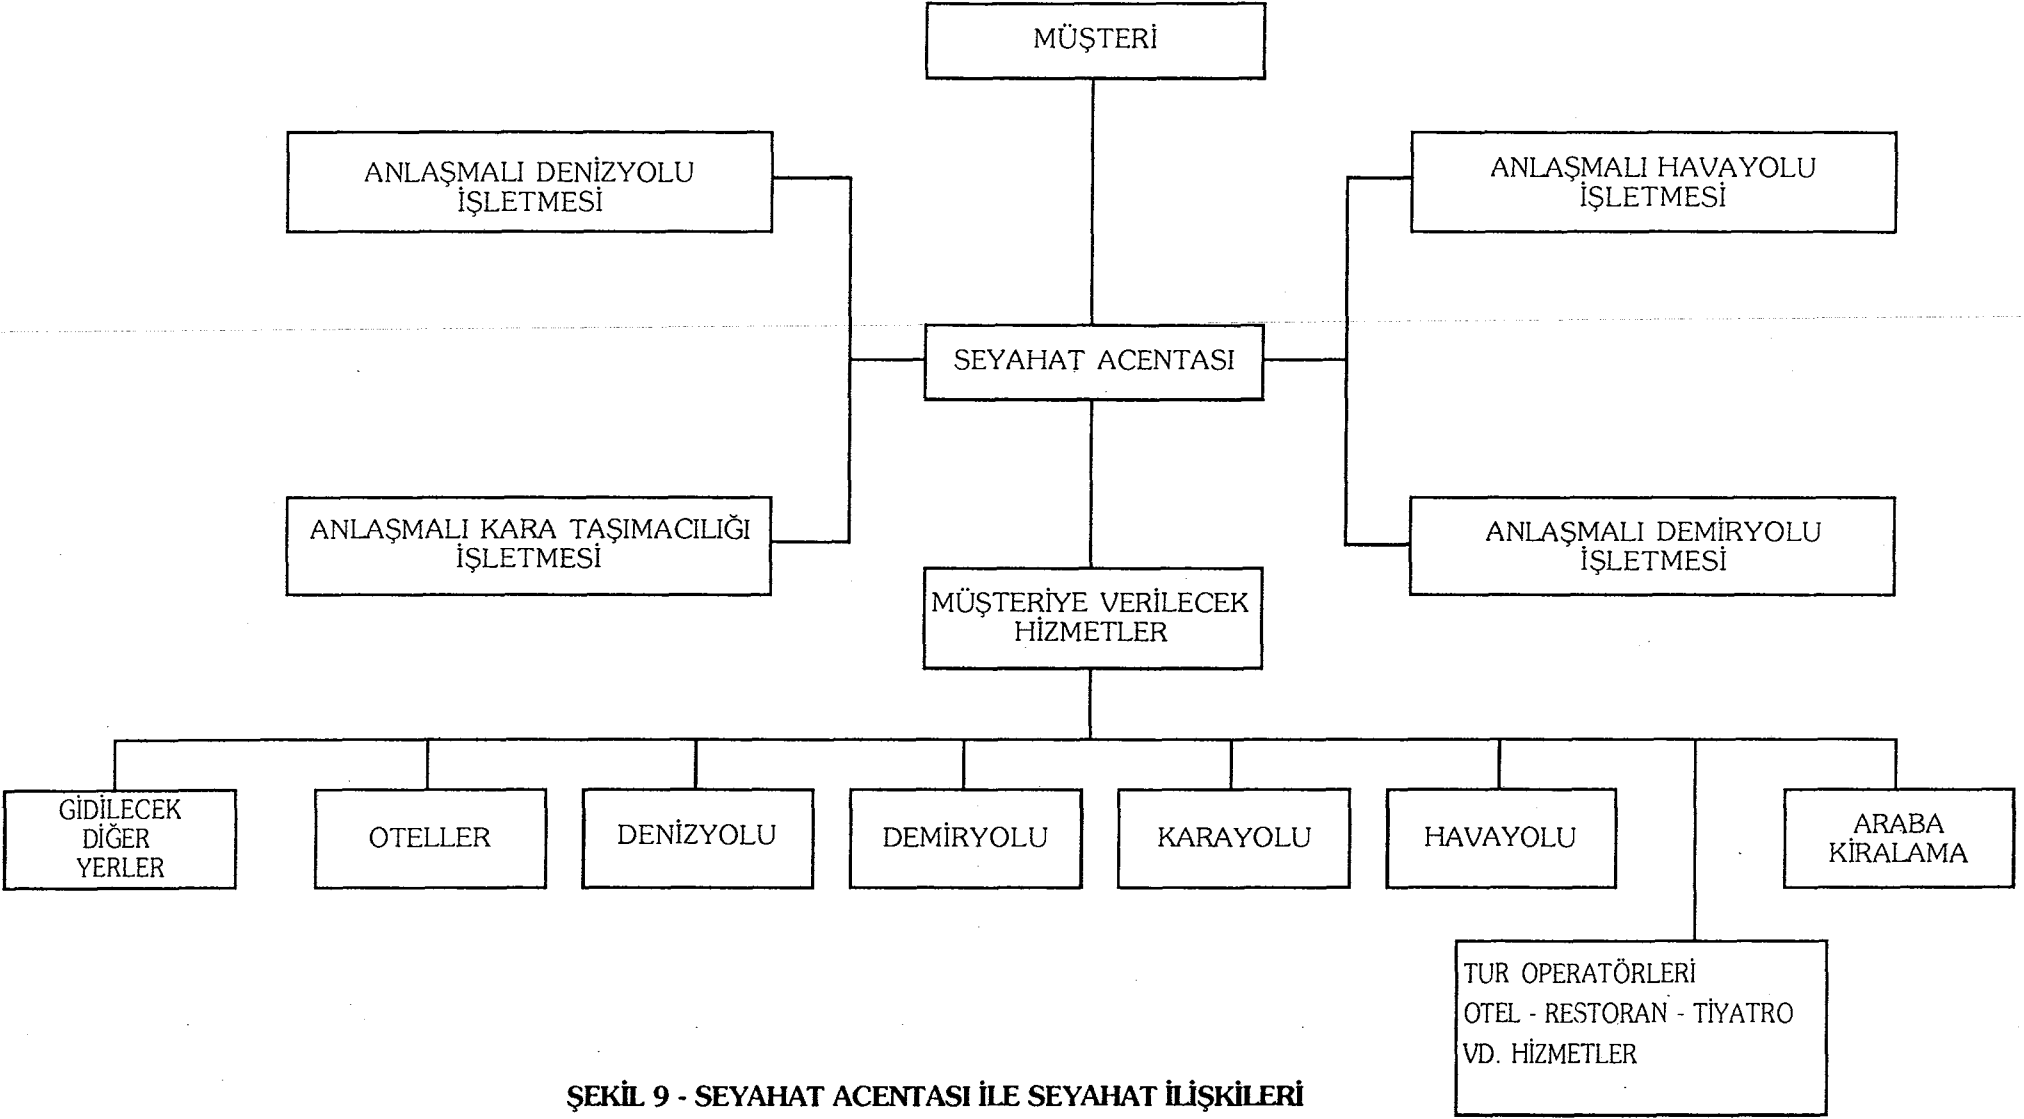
MÜŞTERİ

ANLAŞMALI DENİZYOLU İŞLETMESİ

ANLAŞMALI HAVAYOLU İŞLETMESİ

SEYAHAT ACENTASI

ANLAŞMALI KARA TAŞIMACILIĞI İŞLETMESİ

ANLAŞMALI DEMİRYOLU İŞLETMESİ

MÜŞTERİYE VERİLECEK HİZMETLER

GİDİLECEK DİĞER YERLER

OTELLER

DENİZYOLU

DEMİRYOLU

KARAYOLU

HAVAYOLU

ARABA KİRALAMA

TUR OPERATÖRLERİ
OTEL - RESTORAN - TİYATRO
VD. HİZMETLER

ŞEKİL 9 - SEYAHAT ACENTASI İLE SEYAHAT İLİŞKİLERİ